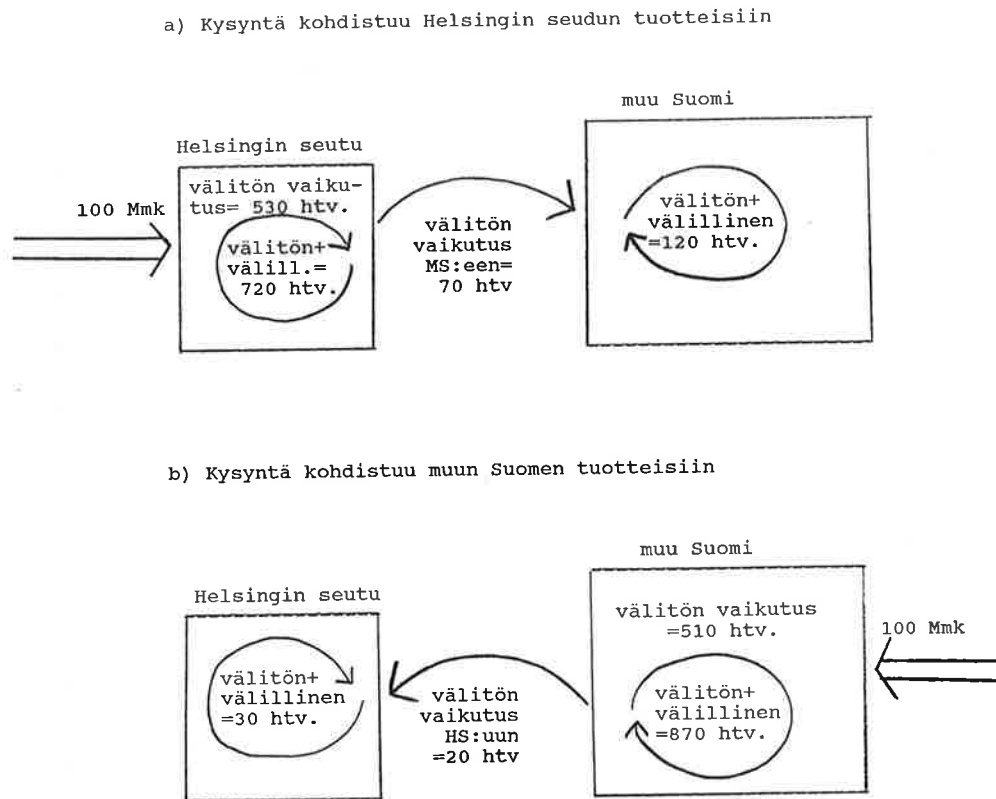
a) Kysyntä kohdistuu Helsingin seudun tuotteisiin

Helsingin seutu

100 Mmk

välitön vaikutus= 530 htv.

välitön+ välill.= 720 htv.

välitön vaikutus MS:een= 70 htv

muu Suomi

välitön+ välillinen =120 htv.

b) Kysyntä kohdistuu muun Suomen tuotteisiin

Helsingin seutu

välitön+ välillinen =30 htv.

välitön vaikutus HS:uun =20 htv

muu Suomi

välitön vaikutus =510 htv.

100 Mmk

välitön+ välillinen =870 htv.